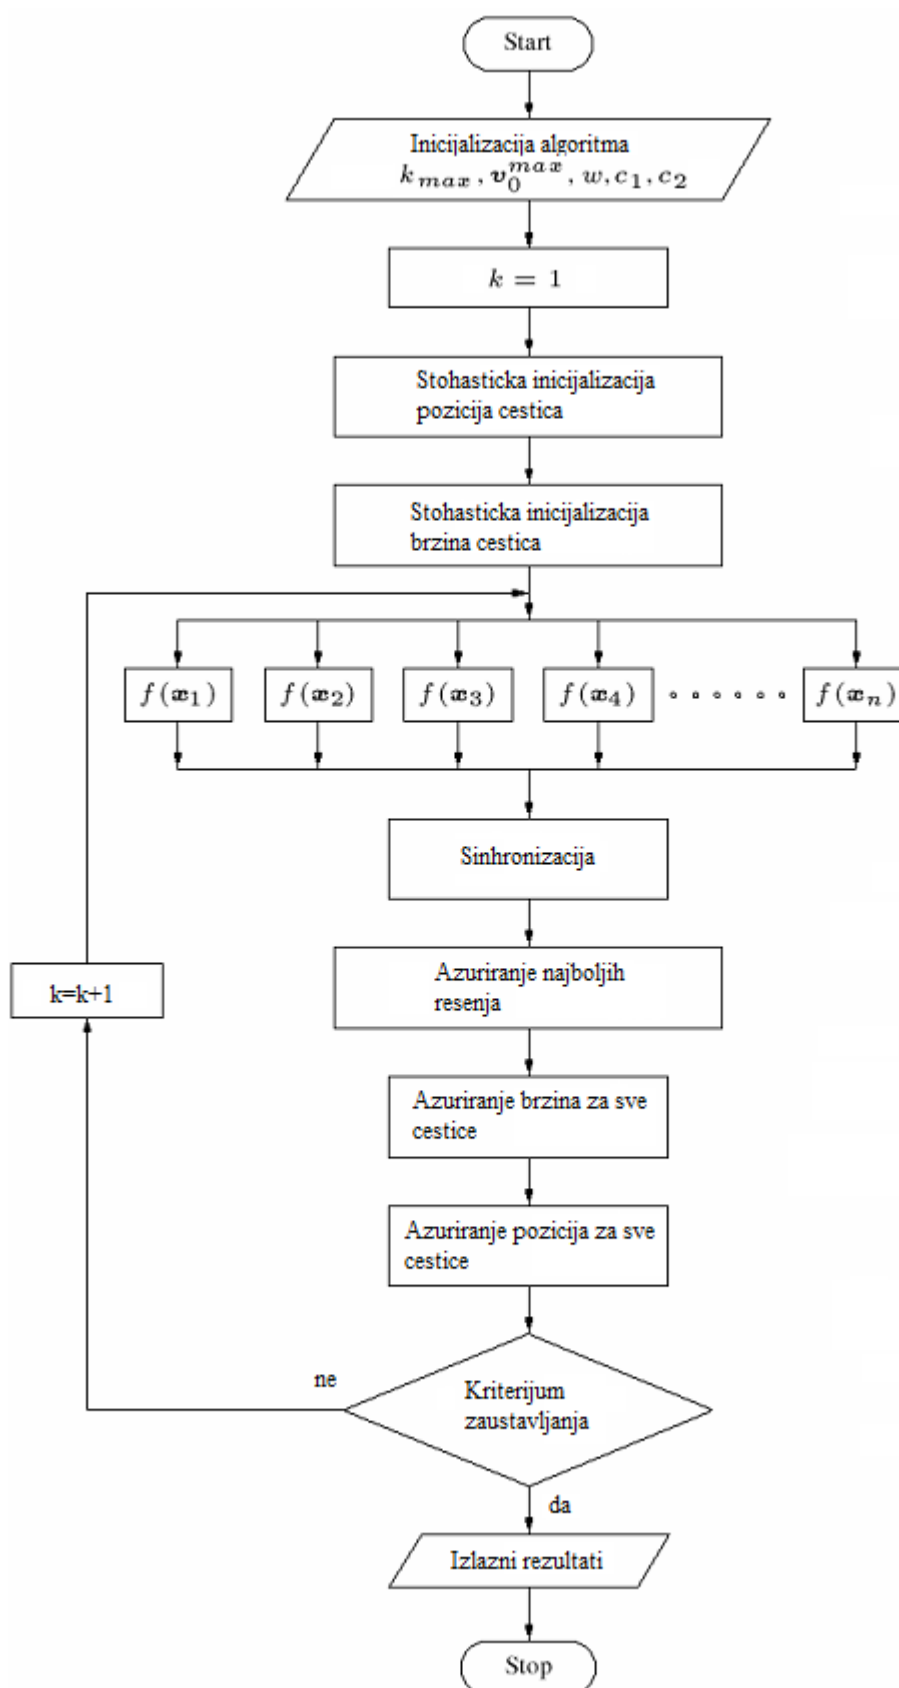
Start

Inicijalizacija algoritma $k_{max}, \boldsymbol{v}_0^{max}, w, c_1, c_2$

$k = 1$

Stohasticka inicijalizacija pozicija cestica

Stohasticka inicijalizacija brzina cestica

$f(\boldsymbol{x}_1)$ $f(\boldsymbol{x}_2)$ $f(\boldsymbol{x}_3)$ $f(\boldsymbol{x}_4)$ ○ ○ ○ ○ ○ ○ $f(\boldsymbol{x}_n)$

Sinhronizacija

k=k+1

Azuriranje najboljih resenja

Azuriranje brzina za sve cestice

Azuriranje pozicija za sve cestice

ne

Kriterijum zaustavljanja

da

Izlazni rezultati

Stop